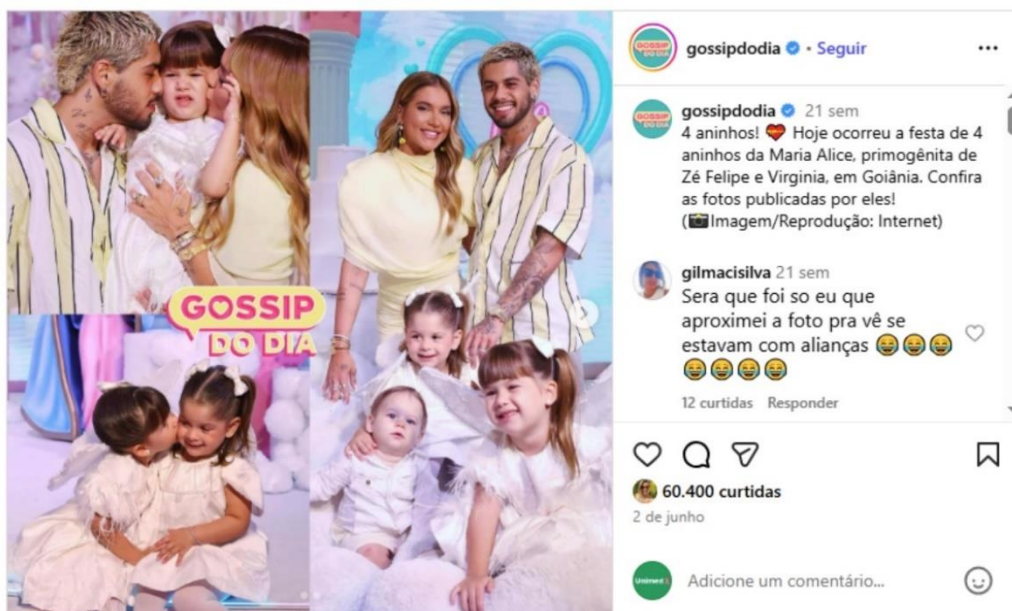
GOSSIP DO DIA

gossipdodia • Seguir

gossipdodia 21 sem
4 aninhos! ❤️ Hoje ocorreu a festa de 4 aninhos da Maria Alice, primogênita de Zé Felipe e Virginia, em Goiânia. Confira as fotos publicadas por eles!
(📷Imagem/Reprodução: Internet)

gilmacisilva 21 sem
Sera que foi so eu que aproximei a foto pra vê se estavam com alianças 😂😂😂😂😂😂😂

12 curtidas Responder

60.400 curtidas
2 de junho

Adicione um comentário...